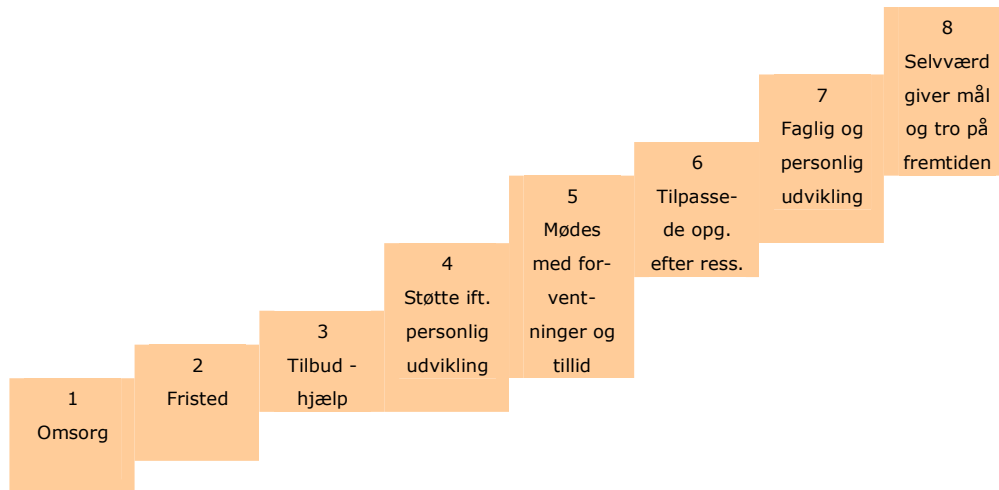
1
Omsorg

2
Fristed

3
Tilbud - hjælp

4
Støtte ift. personlig udvikling

5
Mødes med forventninger og tillid

6
Tilpassede opg. efter ress.

7
Faglig og personlig udvikling

8
Selvværd giver mål og tro på fremtiden